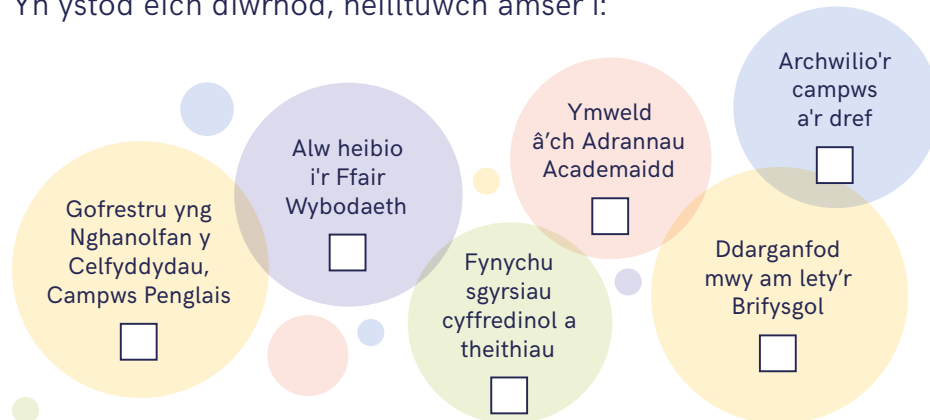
Yn ystod eich diwrnod, neilltuwch amser i:

Gofrestru yng Nghanolfan y Celfyddydau, Campws Penglais

☐

Alw heibio i'r Ffair Wybodaeth

☐

Fynychu sgyrsiau cyffredinol a theithiau

☐

Ymweld â'ch Adrannau Academaidd

☐

Archwilio'r campws a'r dref

☐

Ddarganfod mwy am lety'r Brifysgol

☐